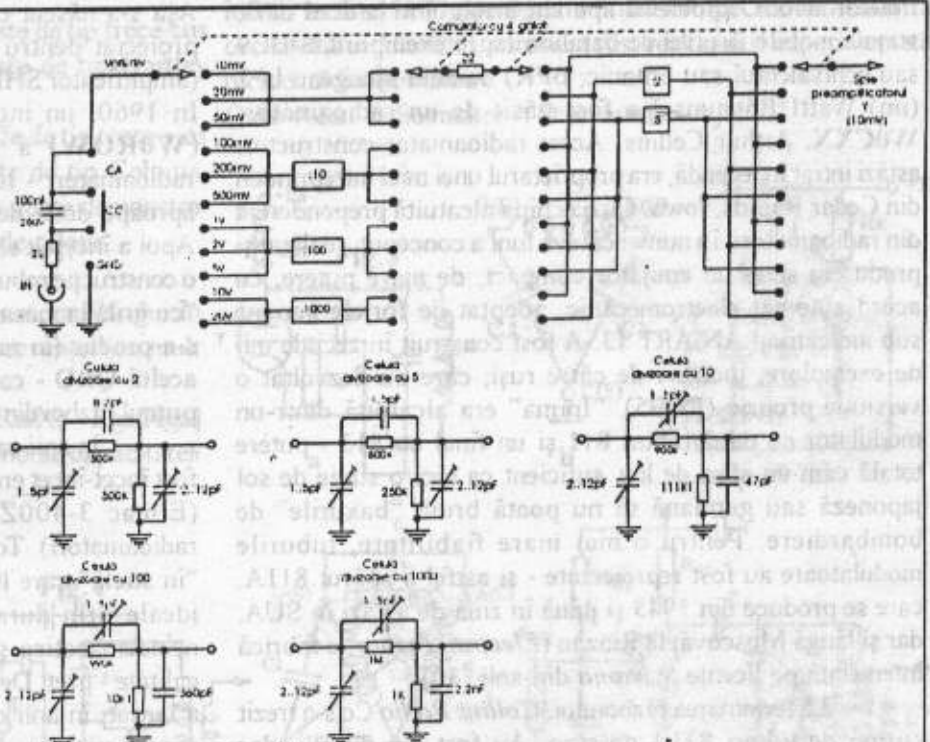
Comutator cu 4 grafit
10mV
20mV
50mV
100mV
200mV
500mV
1V
2V
5V
10V
20V
:10
:100
:1000
CA
100nF
250V
CC
IN
Spre preamplificatorul Y (10mV)
Celula divizoare cu 2
8,7pF
500k
500k
1..5pF
2..12pF
Celula divizoare cu 5
1,5pF
800k
250k
1..5pF
2..12pF
Celula divizoare cu 10
900k
111k1
2..12pF
47pF
Celula divizoare cu 100
990k
10k1
2..12pF
560pF
Celula divizoare cu 1000
1M
1k
2..12pF
2,2nF